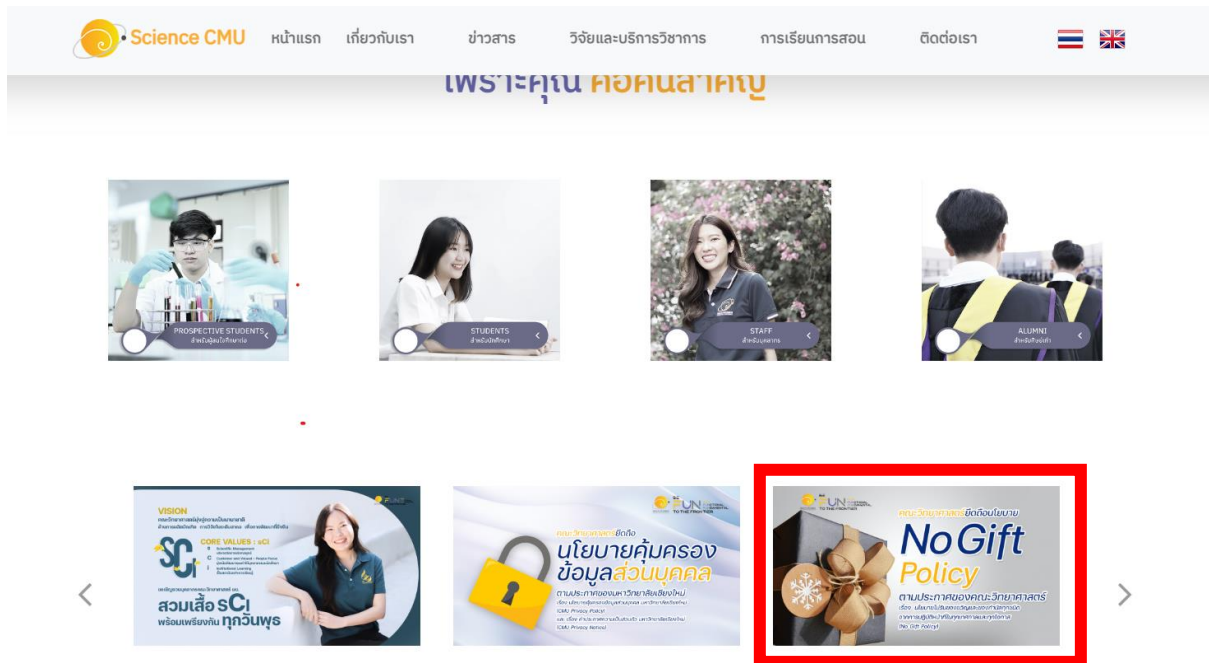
Science CMU หน้าแรก เกี่ยวกับเรา ข่าวสาร วิจัยและบริการวิชาการ การเรียนการสอน ติดต่อเรา

เพราะคุณ คือคนสำคัญ

PROSPECTIVE STUDENTS
สำหรับผู้สนใจศึกษาต่อ

STUDENTS
สำหรับนักศึกษา

STAFF
สำหรับบุคลากร

ALUMNI
สำหรับศิษย์เก่า

VISION
CORE VALUES : sCi
sCi
สวมเสื้อ sCi พร้อมเพรียงกัน ทุกวันพุธ

คณะวิทยาศาสตร์ยึดถือ
นโยบายคุ้มครองข้อมูลส่วนบุคคล
ตามประกาศของมหาวิทยาลัยเชียงใหม่
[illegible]

FUN TO THE FRONTIER
คณะวิทยาศาสตร์ยึดถือนโยบาย
No Gift Policy
ตามประกาศของคณะวิทยาศาสตร์
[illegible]
(No Gift Policy)